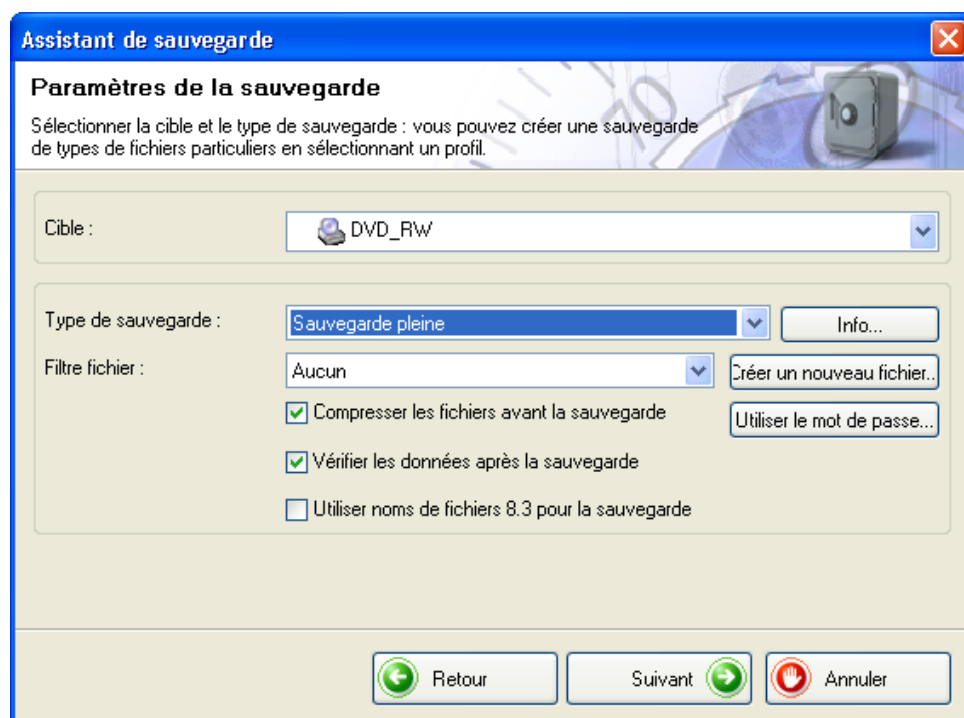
Assistant de sauvegarde

Paramètres de la sauvegarde

Sélectionner la cible et le type de sauvegarde : vous pouvez créer une sauvegarde de types de fichiers particuliers en sélectionnant un profil.

Cible : DVD_RW

Type de sauvegarde : Sauvegarde pleine
Info...

Filtre fichier : Aucun
Créer un nouveau fichier...

Compresser les fichiers avant la sauvegarde
Utiliser le mot de passe...

Vérifier les données après la sauvegarde

Utiliser noms de fichiers 8.3 pour la sauvegarde

Retour
Suivant
Annuler